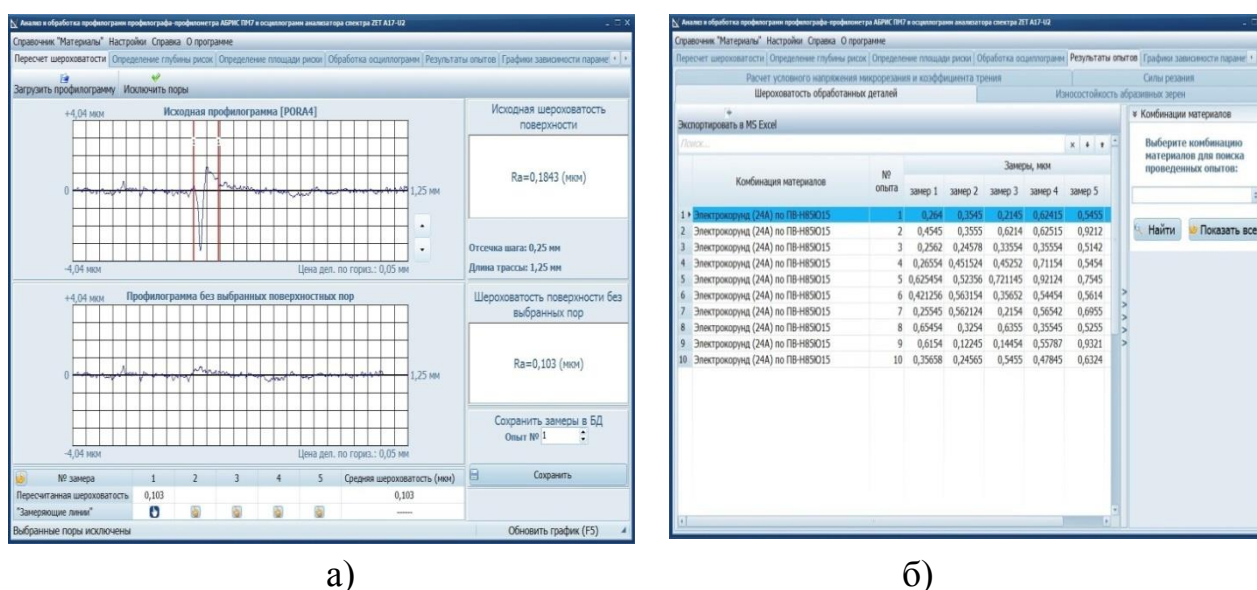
Анализ и обработка профилограмм профилографа-профилометра АБРИС ПМ7 и осциллограмм анализатора спектра ZET A17-U2

Справочник "Материалы" Настройки Справка О программе

Пересчет шероховатости | Определение глубины рисок | Определение площади риски | Обработка осциллограмм | Результаты опытов | Графики зависимости параме

Загрузить профилограмму Исключить поры

Исходная профилограмма [PORA4]

+4,04 мкм

0

1,25 мм

-4,04 мкм

Цена дел. по гориз.: 0,05 мм

Исходная шероховатость поверхности

Ra=0,1843 (мкм)

Отсечка шага: 0,25 мм

Длина трассы: 1,25 мм

Профилограмма без выбранных поверхностных пор

+4,04 мкм

0

1,25 мм

-4,04 мкм

Цена дел. по гориз.: 0,05 мм

Шероховатость поверхности без выбранных пор

Ra=0,103 (мкм)

Сохранить замеры в БД

Опыт № 1

Сохранить

| № замера | 1 | 2 | 3 | 4 | 5 | Средняя шероховатость (мкм) |
|---|---|---|---|---|---|---|
| Пересчитанная шероховатость | 0,103 | | | | | 0,103 |
| "Замеряющие линии" | | | | | | — |

Выбранные поры исключены

Обновить график (F5)

а)

Анализ и обработка профилограмм профилографа-профилометра АБРИС ПМ7 и осциллограмм анализатора спектра ZET A17-U2

Справочник "Материалы" Настройки Справка О программе

Пересчет шероховатости | Определение глубины рисок | Определение площади риски | Обработка осциллограмм | Результаты опытов | Графики зависимости параме

Расчет условного напряжения микрорезания и коэффициента трения | Силы резания

Шероховатость обработанных деталей | Износостойкость абразивных зерен

Экспортировать в MS Excel

Поиск...

| | Комбинация материалов | № опыта | замер 1 | замер 2 | замер 3 | замер 4 | замер 5 |
|---|---|---|---|---|---|---|---|
| 1 | Электрокорунд (24А) по ПВ-Н85Ю15 | 1 | 0,264 | 0,3545 | 0,2145 | 0,62415 | 0,5455 |
| 2 | Электрокорунд (24А) по ПВ-Н85Ю15 | 2 | 0,4545 | 0,3555 | 0,6214 | 0,62515 | 0,9212 |
| 3 | Электрокорунд (24А) по ПВ-Н85Ю15 | 3 | 0,2562 | 0,24578 | 0,33554 | 0,35554 | 0,5142 |
| 4 | Электрокорунд (24А) по ПВ-Н85Ю15 | 4 | 0,26554 | 0,451524 | 0,45252 | 0,71154 | 0,5454 |
| 5 | Электрокорунд (24А) по ПВ-Н85Ю15 | 5 | 0,625454 | 0,52356 | 0,721145 | 0,92124 | 0,7545 |
| 6 | Электрокорунд (24А) по ПВ-Н85Ю15 | 6 | 0,421256 | 0,563154 | 0,35652 | 0,54454 | 0,5614 |
| 7 | Электрокорунд (24А) по ПВ-Н85Ю15 | 7 | 0,25545 | 0,562124 | 0,2154 | 0,56542 | 0,6955 |
| 8 | Электрокорунд (24А) по ПВ-Н85Ю15 | 8 | 0,65454 | 0,3254 | 0,6355 | 0,35545 | 0,5255 |
| 9 | Электрокорунд (24А) по ПВ-Н85Ю15 | 9 | 0,6154 | 0,12245 | 0,14454 | 0,55787 | 0,9321 |
| 10 | Электрокорунд (24А) по ПВ-Н85Ю15 | 10 | 0,35658 | 0,24565 | 0,5455 | 0,47845 | 0,6324 |

Замеры, мкм

Комбинация материалов

Выберите комбинацию материалов для поиска проведенных опытов:

Найти Показать все

б)